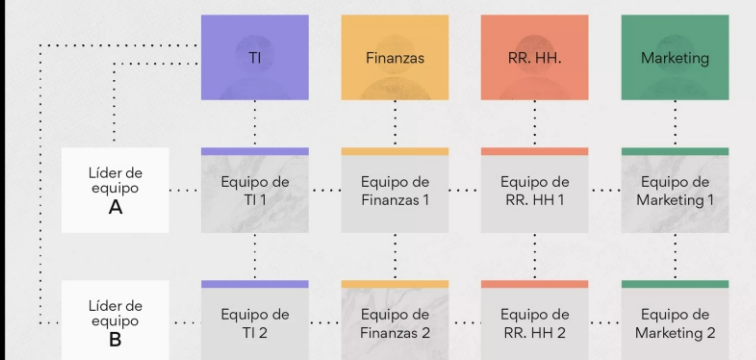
TI

Finanzas

RR. HH.

Marketing

Líder de equipo
A

Equipo de TI 1

Equipo de Finanzas 1

Equipo de RR. HH 1

Equipo de Marketing 1

Líder de equipo
B

Equipo de TI 2

Equipo de Finanzas 2

Equipo de RR. HH 2

Equipo de Marketing 2